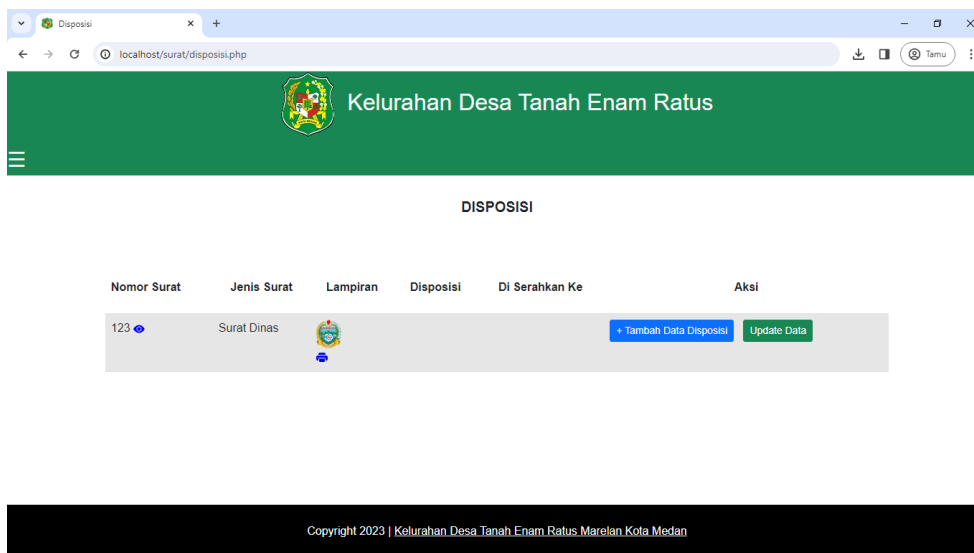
Disposisi

localhost/surat/disposisi.php

Tamu

Kelurahan Desa Tanah Enam Ratus

DISPOSISI

| Nomor Surat | Jenis Surat | Lampiran | Disposisi | Di Serahkan Ke | Aksi |
|---|---|---|---|---|---|
| 123 | Surat Dinas | | | | + Tambah Data Disposisi Update Data |

Copyright 2023 | Kelurahan Desa Tanah Enam Ratus Marelan Kota Medan